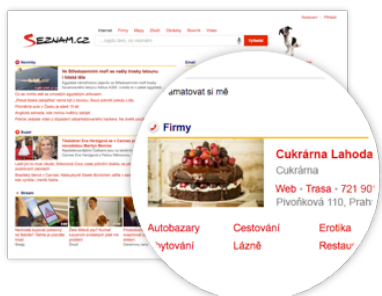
SEZNAM.CZ

Internet Firmy Mapy Zboží Obrázky Slovník Video

Vyhledat

Novinky

Super

Stream

Email

pamatovat si mě

Firmy

Cukrárna Lahoda

Cukrárna

Web · Trasa · 721 90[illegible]

Pivoňková 110, Pra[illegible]

Autobazary

Cestování

Erotika

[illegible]bytování

Lázně

Restau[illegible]